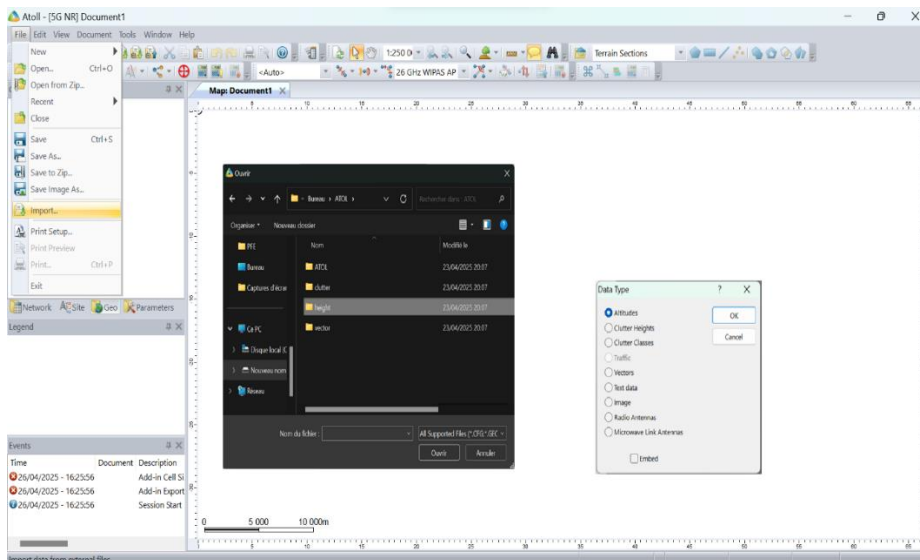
Atoll - [5G NR] Document1

File Edit View Document Tools Window Help

New
Open... Ctrl+O
Open from Zip...
Recent
Close
Save Ctrl+S
Save As...
Save to Zip...
Save Image As...
Import...
Print Setup...
Print Preview
Print... Ctrl+P
Exit

<Auto>
1:250 0
26 GHz WIPAS AP
Terrain Sections

Map: Document1

Network Site Geo Parameters
Legend

Events
Time | Document | Description
26/04/2025 - 16:25:56 | | Add-in Cell Si
26/04/2025 - 16:25:56 | | Add-in Export
26/04/2025 - 16:25:56 | | Session Start

0 5 000 10 000m

Import data from external files

Ouvrir
Bureau › ATOL ›
Rechercher dans : ATOL
Organiser ▾ Nouveau dossier
PFE
Bureau
Captures d'écran
Ce PC
Disque local (C
Nouveau nom
Réseau

| Nom | Modifié le |
|---|---|
| ATOL | 23/04/2025 20:07 |
| clutter | 23/04/2025 20:07 |
| height | 23/04/2025 20:07 |
| vector | 23/04/2025 20:07 |

Nom du fichier :
All Supported Files (*.CFG;*.GEC
Ouvrir
Annuler

Data Type
? X
Altitudes
Clutter Heights
Clutter Classes
Traffic
Vectors
Text data
Image
Radio Antennas
Microwave Link Antennas
Embed
OK
Cancel